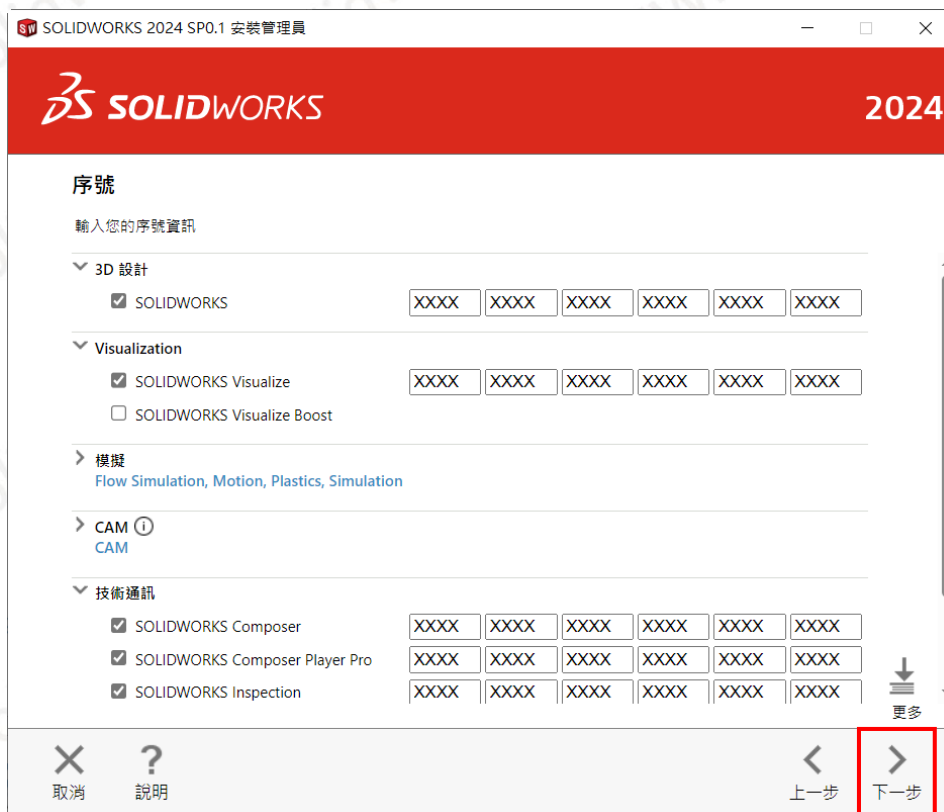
SOLIDWORKS 2024 SP0.1 安裝管理員

SOLIDWORKS 2024

序號

輸入您的序號資訊

3D 設計

SOLIDWORKS XXXX XXXX XXXX XXXX XXXX XXXX

Visualization

SOLIDWORKS Visualize XXXX XXXX XXXX XXXX XXXX XXXX

SOLIDWORKS Visualize Boost

模擬

Flow Simulation, Motion, Plastics, Simulation

CAM

CAM

技術通訊

SOLIDWORKS Composer XXXX XXXX XXXX XXXX XXXX XXXX

SOLIDWORKS Composer Player Pro XXXX XXXX XXXX XXXX XXXX XXXX

SOLIDWORKS Inspection XXXX XXXX XXXX XXXX XXXX XXXX

更多

取消 說明 上一步 下一步